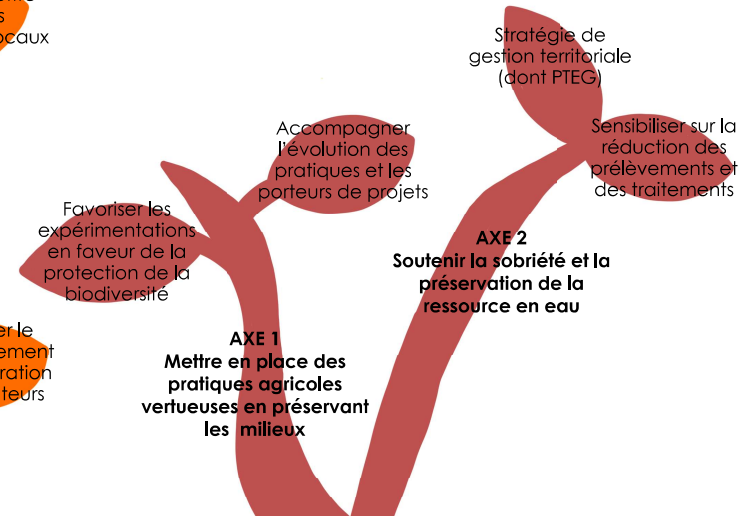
s
ocaux

Stratégie de gestion territoriale (dont PTEG)

Accompagner l'évolution des pratiques et les porteurs de projets

Sensibiliser sur la réduction des prélèvements et des traitements

Favoriser les expérimentations en faveur de la protection de la biodiversité

AXE 2
Soutenir la sobriété et la préservation de la ressource en eau

er le
ement
ration
teurs

AXE 1
Mettre en place des pratiques agricoles vertueuses en préservant les milieux